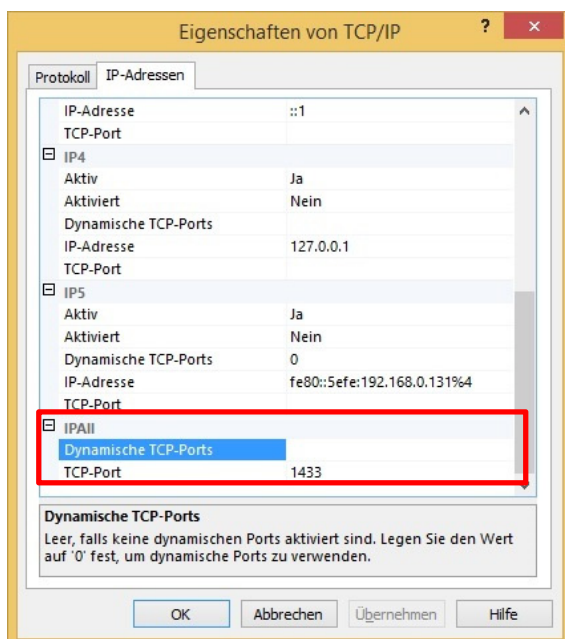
Eigenschaften von TCP/IP
?
✕
Protokoll
IP-Adressen

| | |
|---|---|
| IP-Adresse | ::1 |
| TCP-Port | |
| ⊟ IP4 | |
| Aktiv | Ja |
| Aktiviert | Nein |
| Dynamische TCP-Ports | |
| IP-Adresse | 127.0.0.1 |
| TCP-Port | |
| ⊟ IP5 | |
| Aktiv | Ja |
| Aktiviert | Nein |
| Dynamische TCP-Ports | 0 |
| IP-Adresse | fe80::5efe:192.168.0.131%4 |
| TCP-Port | |
| ⊟ IPAll | |
| Dynamische TCP-Ports | |
| TCP-Port | 1433 |

Dynamische TCP-Ports
Leer, falls keine dynamischen Ports aktiviert sind. Legen Sie den Wert auf '0' fest, um dynamische Ports zu verwenden.

OK
Abbrechen
Übernehmen
Hilfe